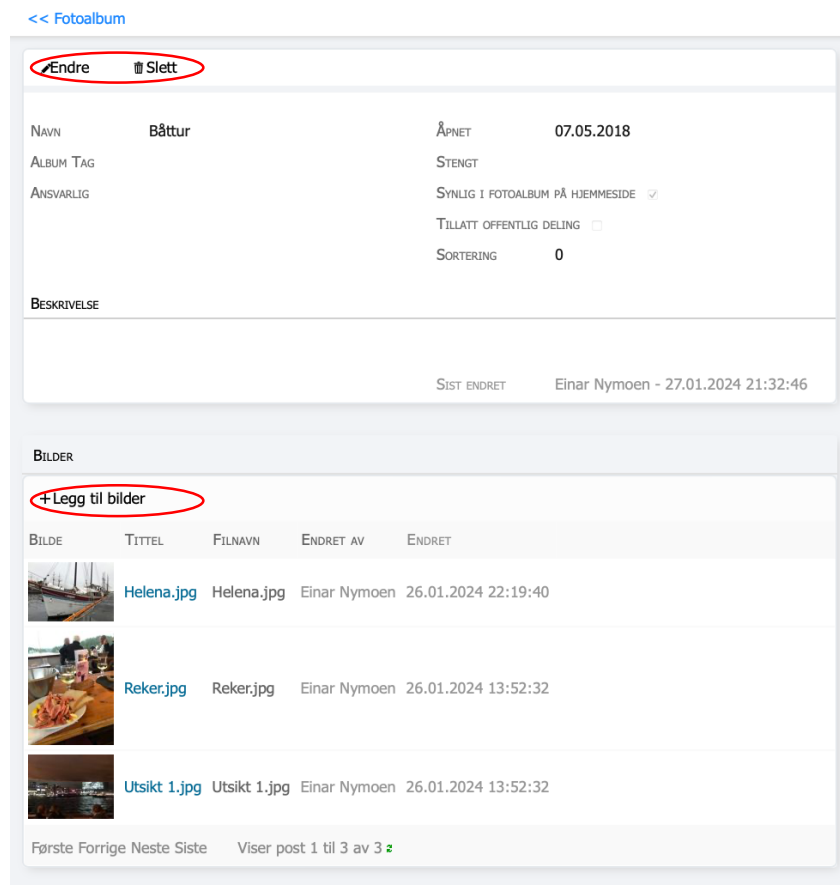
<< Fotoalbum

Endre Slett

Navn Båttur

Album Tag

Ansvarlig

Åpnet 07.05.2018

Stengt

Synlig i fotoalbum på hjemmeside

Tillatt offentlig deling

Sortering 0

Beskrivelse

Sist endret Einar Nymoen - 27.01.2024 21:32:46

Bilder

+Legg til bilder

| Bilde | Tittel | Filnavn | Endret av | Endret |
|---|---|---|---|---|
| | Helena.jpg | Helena.jpg | Einar Nymoen | 26.01.2024 22:19:40 |
| | Reker.jpg | Reker.jpg | Einar Nymoen | 26.01.2024 13:52:32 |
| | Utsikt 1.jpg | Utsikt 1.jpg | Einar Nymoen | 26.01.2024 13:52:32 |

Første Forrige Neste Siste Viser post 1 til 3 av 3